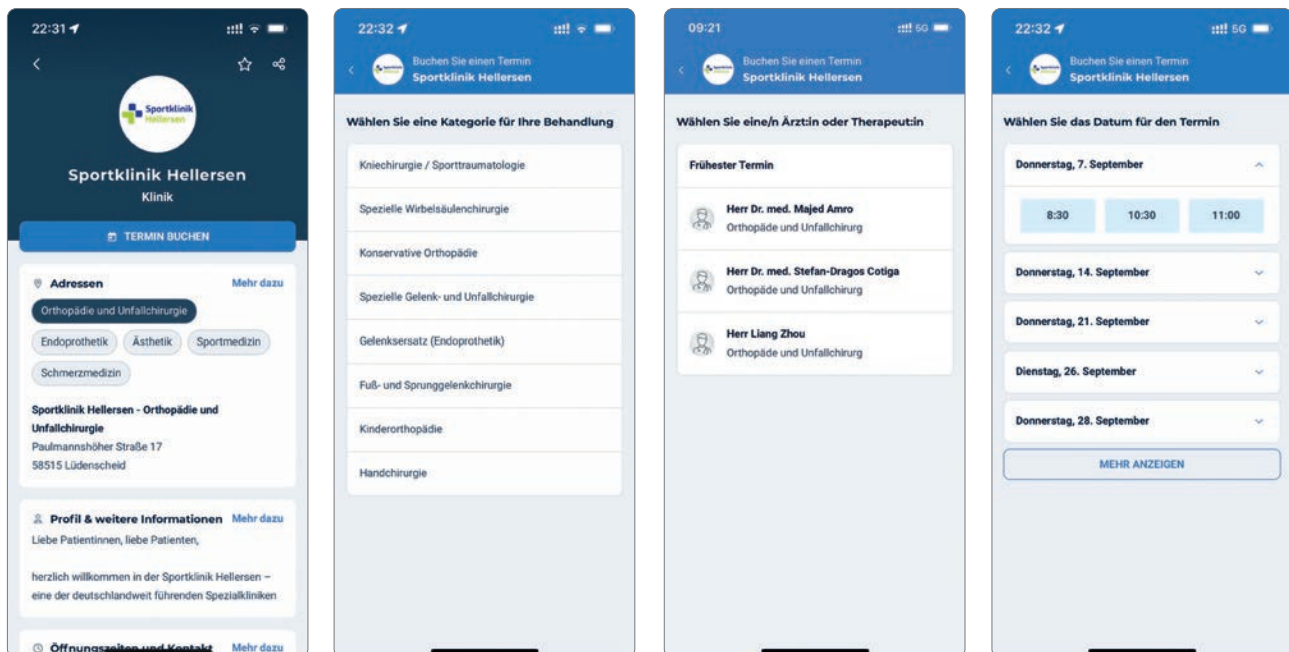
22:31

Sportklinik Hellersen

Sportklinik Hellersen
Klinik

TERMIN BUCHEN

Adressen
Mehr dazu

Orthopädie und Unfallchirurgie
Endoprothetik
Ästhetik
Sportmedizin
Schmerzmedizin

Sportklinik Hellersen - Orthopädie und Unfallchirurgie
Paulmannshöher Straße 17
58515 Lüdenscheid

Profil & weitere Informationen
Mehr dazu

Liebe Patientinnen, liebe Patienten,

herzlich willkommen in der Sportklinik Hellersen – eine der deutschlandweit führenden Spezialkliniken

Öffnungszeiten und Kontakt
Mehr dazu

22:32

Buchen Sie einen Termin
Sportklinik Hellersen

Wählen Sie eine Kategorie für Ihre Behandlung

Kniechirurgie / Sporttraumatologie
Spezielle Wirbelsäulenchirurgie
Konservative Orthopädie
Spezielle Gelenk- und Unfallchirurgie
Gelenksersatz (Endoprothetik)
Fuß- und Sprunggelenkchirurgie
Kinderorthopädie
Handchirurgie

09:21
5G

Buchen Sie einen Termin
Sportklinik Hellersen

Wählen Sie eine/n Ärzt:in oder Therapeut:in

Frühester Termin

Herr Dr. med. Majed Amro
Orthopäde und Unfallchirurg

Herr Dr. med. Stefan-Dragos Cotiga
Orthopäde und Unfallchirurg

Herr Liang Zhou
Orthopäde und Unfallchirurg

22:32
5G

Buchen Sie einen Termin
Sportklinik Hellersen

Wählen Sie das Datum für den Termin

Donnerstag, 7. September
8:30
10:30
11:00

Donnerstag, 14. September
Donnerstag, 21. September
Dienstag, 26. September
Donnerstag, 28. September

MEHR ANZEIGEN